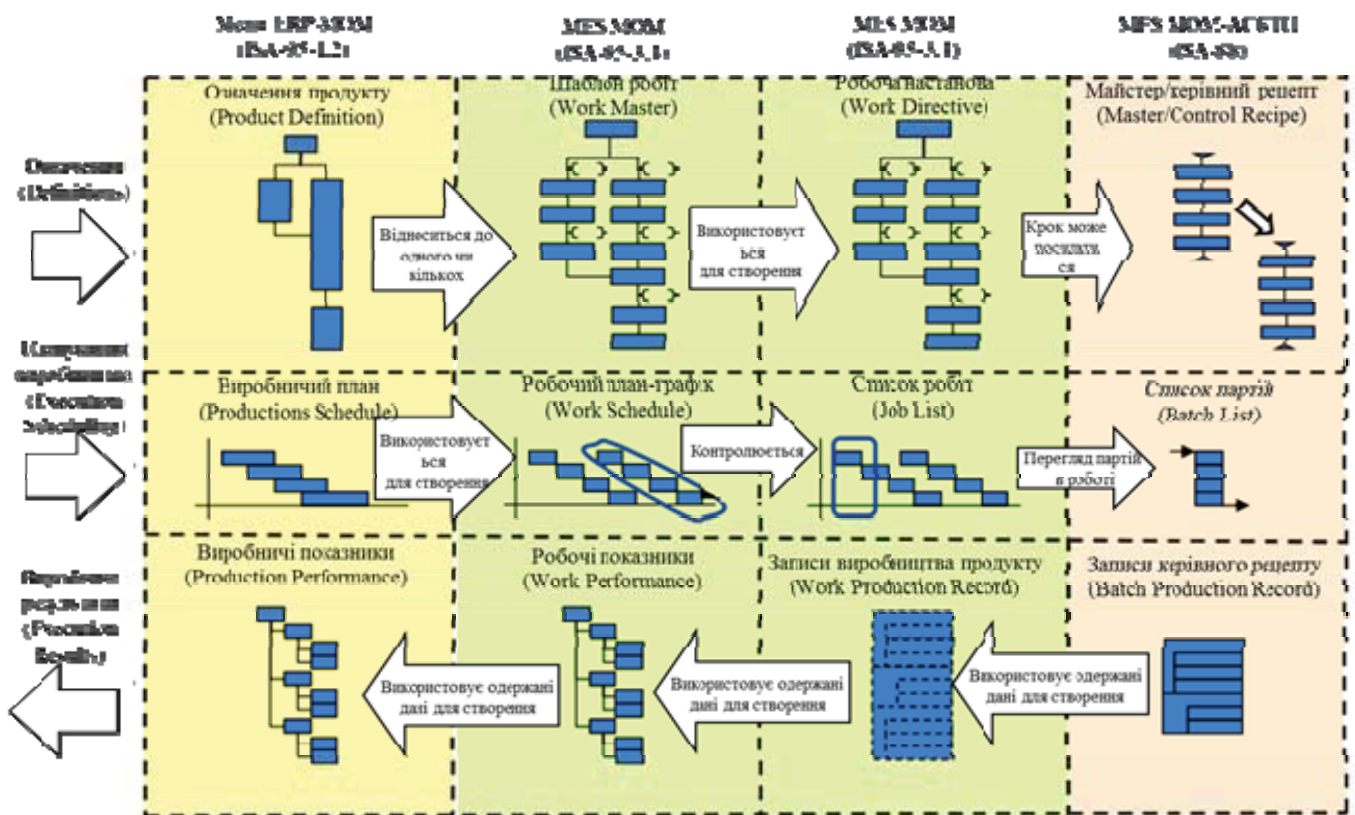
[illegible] ERP-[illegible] ([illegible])

MES MOM ([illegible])

MES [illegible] ([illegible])

MES MOM-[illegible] ([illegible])

Означення продукту (Product Definition)

Шаблон робіт (Work Master)

Робоча настанова (Work Directive)

Майстер/керівний рецепт (Master/Control Recipe)

Означення ([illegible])

Відноситься до одного чи кількох

Використовується для створення

Крок може посилатися

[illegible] ([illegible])

Виробничий план (Productions Schedule)

Робочий план-графік (Work Schedule)

Список робіт (Job List)

Список партій (Batch List)

Використовується для створення

Контролюється

Перегляд партій в роботі

Виробничі показники (Production Performance)

Робочі показники (Work Performance)

Записи виробництва продукту (Work Production Record)

Записи керівного рецепту (Batch Production Record)

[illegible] ([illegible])

Використовує одержані дані для створення

Використовує одержані дані для створення

Використовує одержані дані для створення